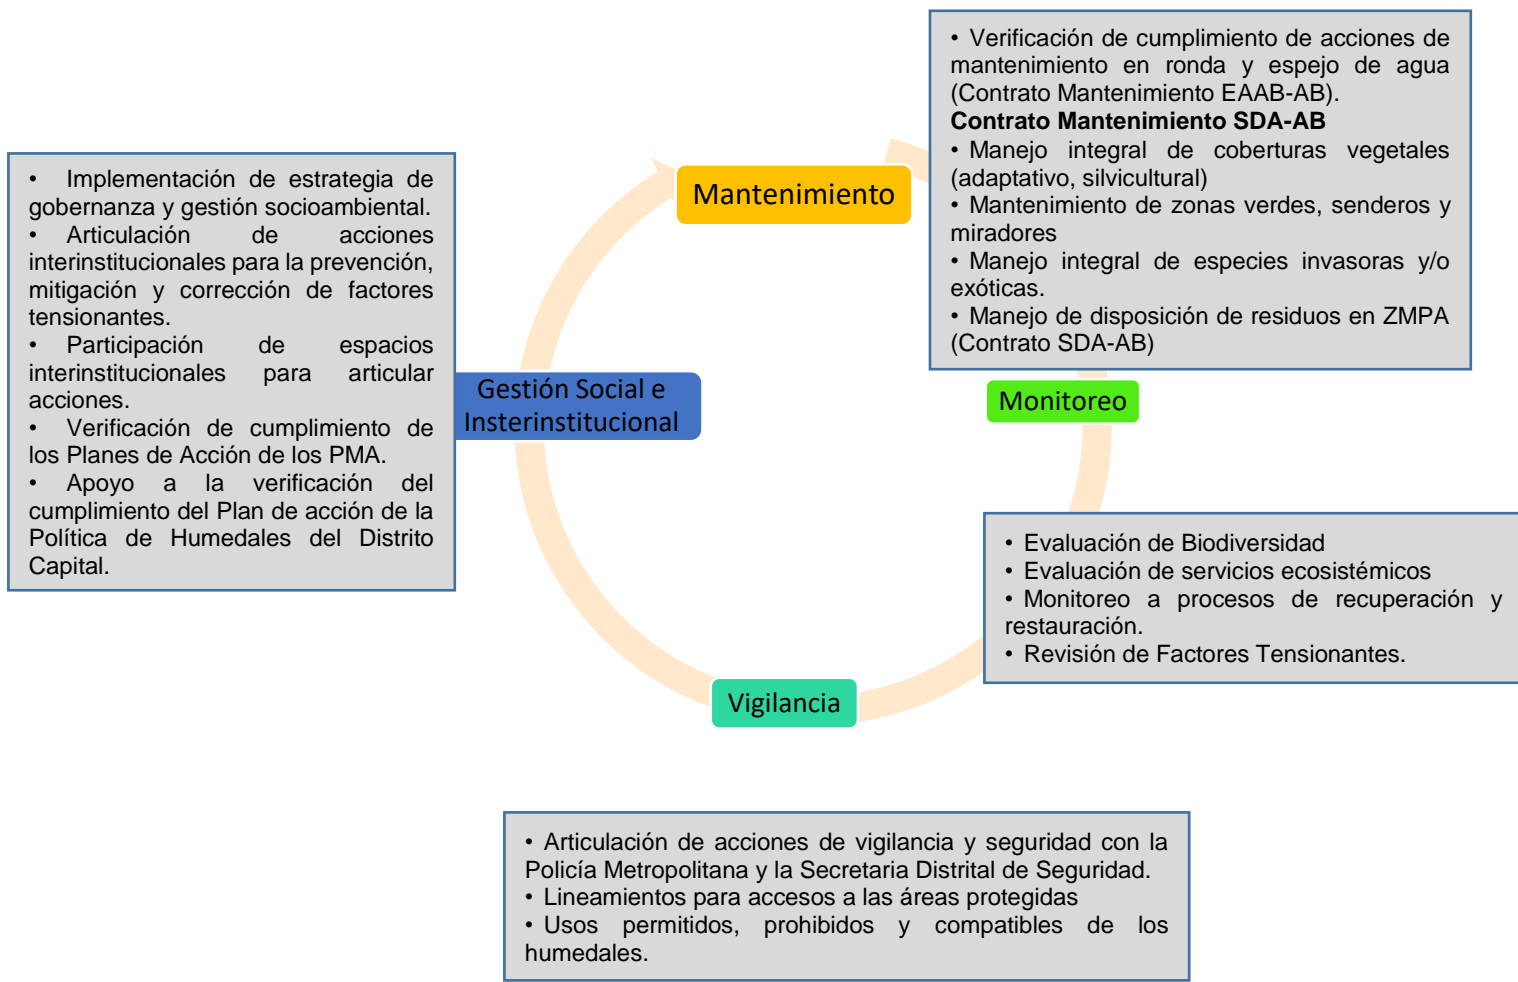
• Verificación de cumplimiento de acciones de mantenimiento en ronda y espejo de agua (Contrato Mantenimiento EAAB-AB).
**Contrato Mantenimiento SDA-AB**
• Manejo integral de coberturas vegetales (adaptativo, silvicultural)
• Mantenimiento de zonas verdes, senderos y miradores
• Manejo integral de especies invasoras y/o exóticas.
• Manejo de disposición de residuos en ZMPA (Contrato SDA-AB)

Mantenimiento

• Implementación de estrategia de gobernanza y gestión socioambiental.
• Articulación de acciones interinstitucionales para la prevención, mitigación y corrección de factores tensionantes.
• Participación de espacios interinstitucionales para articular acciones.
• Verificación de cumplimiento de los Planes de Acción de los PMA.
• Apoyo a la verificación del cumplimiento del Plan de acción de la Política de Humedales del Distrito Capital.

Gestión Social e Insterinstitucional

Monitoreo

• Evaluación de Biodiversidad
• Evaluación de servicios ecosistémicos
• Monitoreo a procesos de recuperación y restauración.
• Revisión de Factores Tensionantes.

Vigilancia

• Articulación de acciones de vigilancia y seguridad con la Policía Metropolitana y la Secretaria Distrital de Seguridad.
• Lineamientos para accesos a las áreas protegidas
• Usos permitidos, prohibidos y compatibles de los humedales.